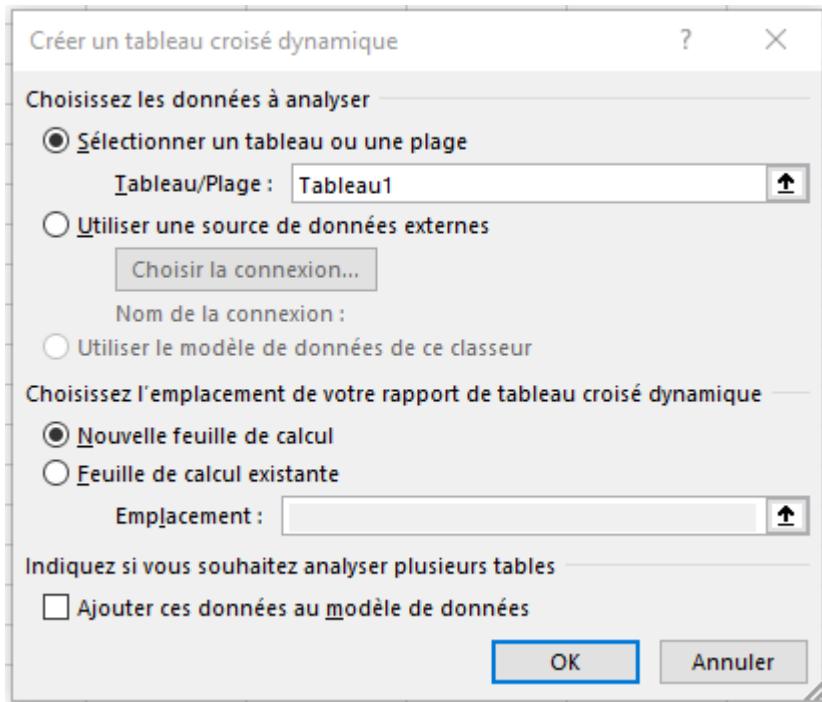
Créer un tableau croisé dynamique

?

×

Choisissez les données à analyser

Sélectionner un tableau ou une plage

Tableau/Plage : Tableau1

Utiliser une source de données externes

Choisir la connexion...

Nom de la connexion :

Utiliser le modèle de données de ce classeur

Choisissez l'emplacement de votre rapport de tableau croisé dynamique

Nouvelle feuille de calcul

Feuille de calcul existante

Emplacement :

Indiquez si vous souhaitez analyser plusieurs tables

Ajouter ces données au modèle de données

OK

Annuler